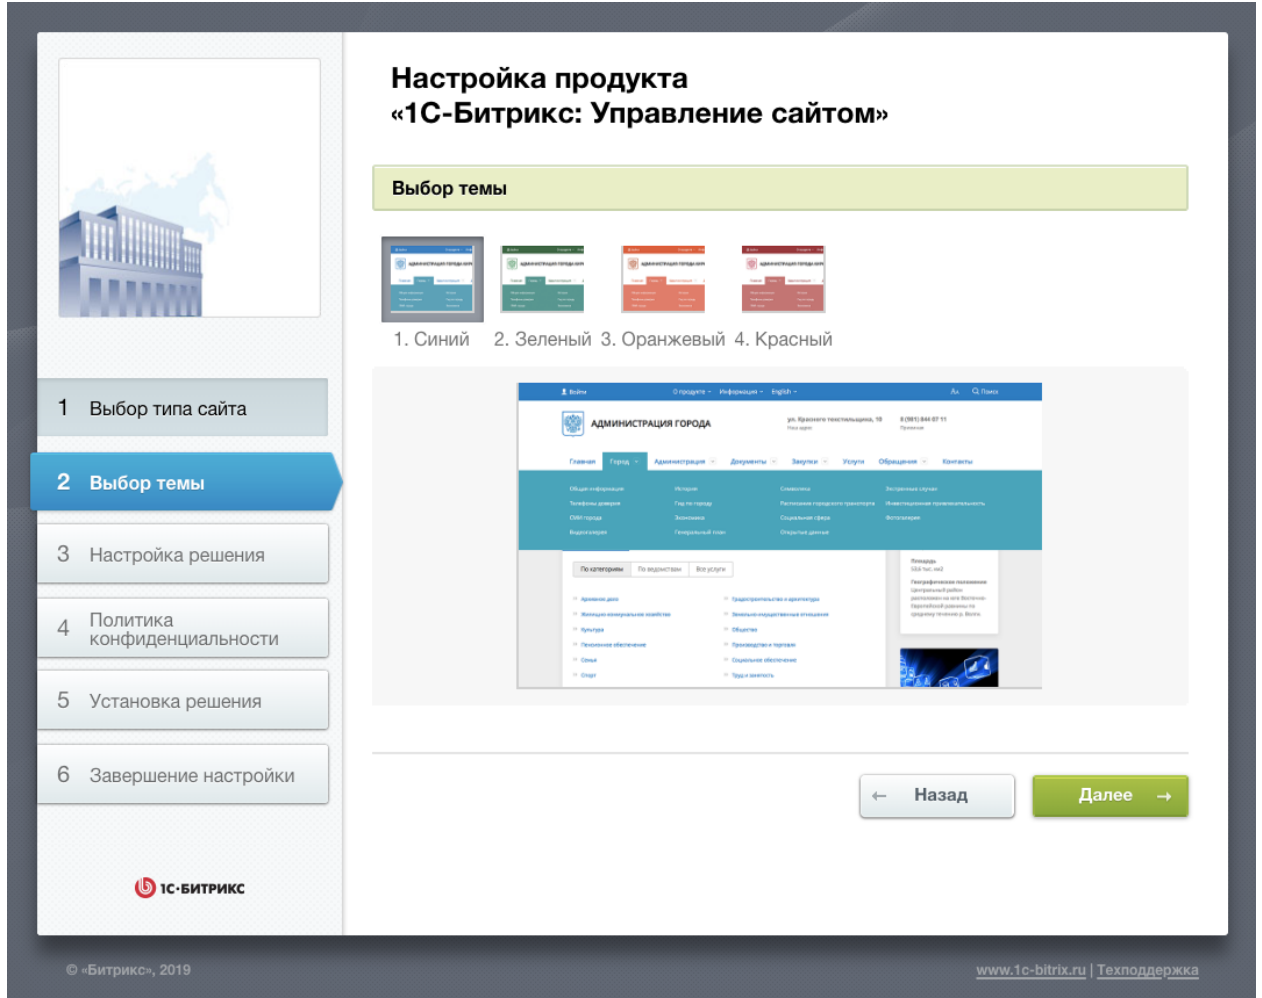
Настройка продукта
«1С-Битрикс: Управление сайтом»

1 Выбор типа сайта
2 Выбор темы
3 Настройка решения
4 Политика конфиденциальности
5 Установка решения
6 Завершение настройки

1С-БИТРИКС

Выбор темы

1. Синий 2. Зеленый 3. Оранжевый 4. Красный

Войти О продукте Информация English
АДМИНИСТРАЦИЯ ГОРОДА
Главная Город Администрация Документы Закупки Услуги Обращения Контакты
По категориям По ведомствам Все услуги

← Назад
Далее →

© «Битрикс», 2019
www.1c-bitrix.ru | Техподдержка